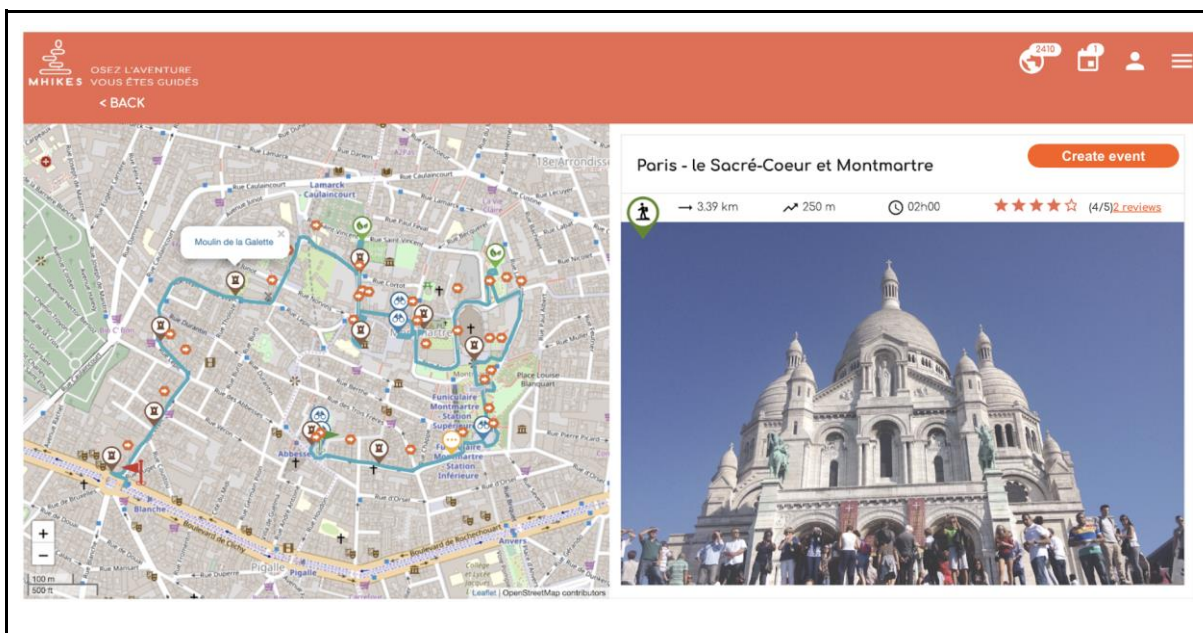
MHIKES OSEZ L'AVENTURE VOUS ÊTES GUIDÉS

< BACK

2410

1

Moulin de la Galette

18e Arrondiss

Rue Caulaincourt

Lamarck Caulaincourt

Funiculaire Montmartre Station Supérieure

Funiculaire Montmartre Station Inférieure

Place Louise Blanquart

Abbesses

Boulevard de Clichy

Boulevard de Rochechouart

Blanche

Pigalle

Anvers

+

−

100 m

500 ft

Leaflet | OpenStreetMap contributors

Paris - le Sacré-Coeur et Montmartre

Create event

→ 3.39 km

250 m

02h00

(4/5)2 reviews